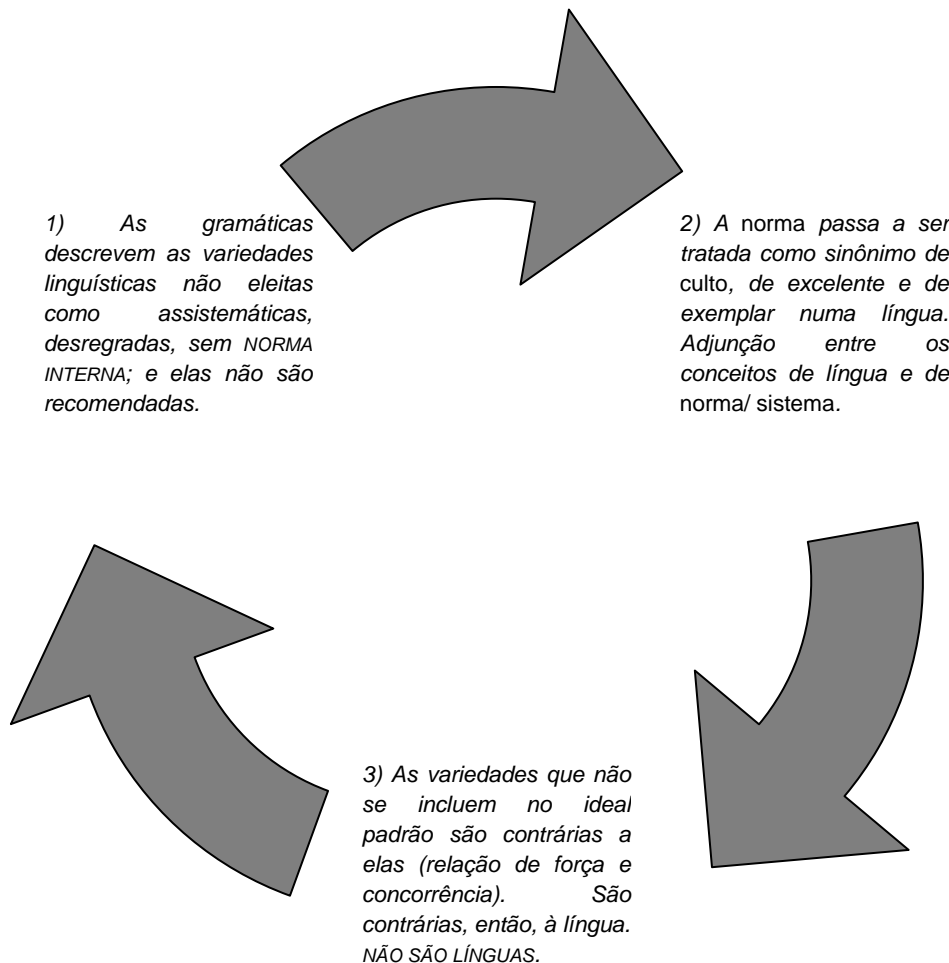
1) As gramáticas descrevem as variedades linguísticas não eleitas como assistemáticas, desregradas, sem NORMA INTERNA; e elas não são recomendadas.

2) A norma passa a ser tratada como sinônimo de culto, de excelente e de exemplar numa língua. Adjunção entre os conceitos de língua e de norma/ sistema.

3) As variedades que não se incluem no ideal padrão são contrárias a elas (relação de força e concorrência). São contrárias, então, à língua. NÃO SÃO LÍNGUAS.